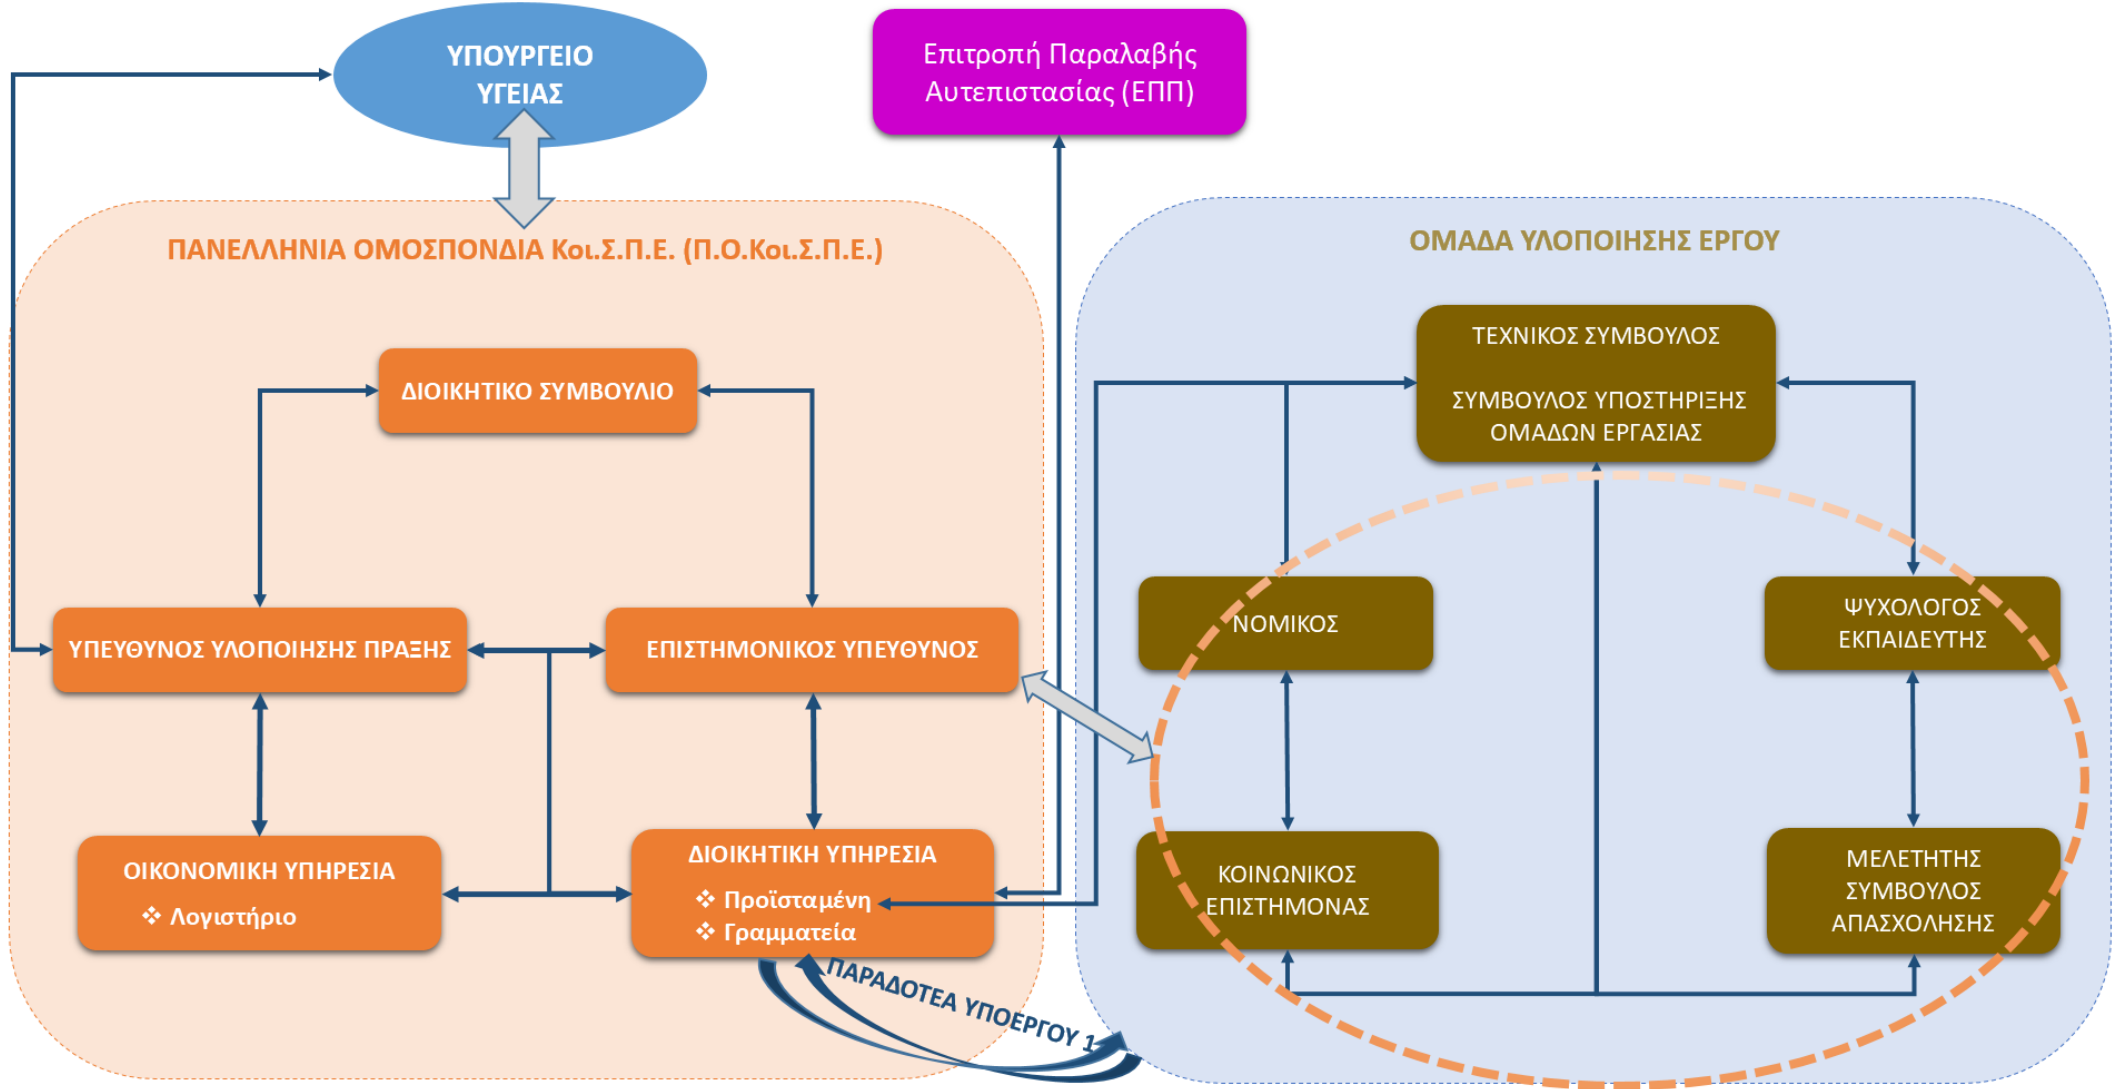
ΥΠΟΥΡΓΕΙΟ ΥΓΕΙΑΣ

Επιτροπή Παραλαβής Αυτεπιστασίας (ΕΠΠ)

ΠΑΝΕΛΛΗΝΙΑ ΟΜΟΣΠΟΝΔΙΑ Κοι.Σ.Π.Ε. (Π.Ο.Κοι.Σ.Π.Ε.)

ΔΙΟΙΚΗΤΙΚΟ ΣΥΜΒΟΥΛΙΟ

ΥΠΕΥΘΥΝΟΣ ΥΛΟΠΟΙΗΣΗΣ ΠΡΑΞΗΣ

ΕΠΙΣΤΗΜΟΝΙΚΟΣ ΥΠΕΥΘΥΝΟΣ

ΟΙΚΟΝΟΜΙΚΗ ΥΠΗΡΕΣΙΑ
❖ Λογιστήριο

ΔΙΟΙΚΗΤΙΚΗ ΥΠΗΡΕΣΙΑ
❖ Προϊσταμένη
❖ Γραμματεία

ΠΑΡΑΔΟΤΕΑ ΥΠΟΕΡΓΟΥ 1

ΟΜΑΔΑ ΥΛΟΠΟΙΗΣΗΣ ΕΡΓΟΥ

ΤΕΧΝΙΚΟΣ ΣΥΜΒΟΥΛΟΣ

ΣΥΜΒΟΥΛΟΣ ΥΠΟΣΤΗΡΙΞΗΣ ΟΜΑΔΩΝ ΕΡΓΑΣΙΑΣ

ΝΟΜΙΚΟΣ

ΨΥΧΟΛΟΓΟΣ ΕΚΠΑΙΔΕΥΤΗΣ

ΚΟΙΝΩΝΙΚΟΣ ΕΠΙΣΤΗΜΟΝΑΣ

ΜΕΛΕΤΗΤΗΣ ΣΥΜΒΟΥΛΟΣ ΑΠΑΣΧΟΛΗΣΗΣ